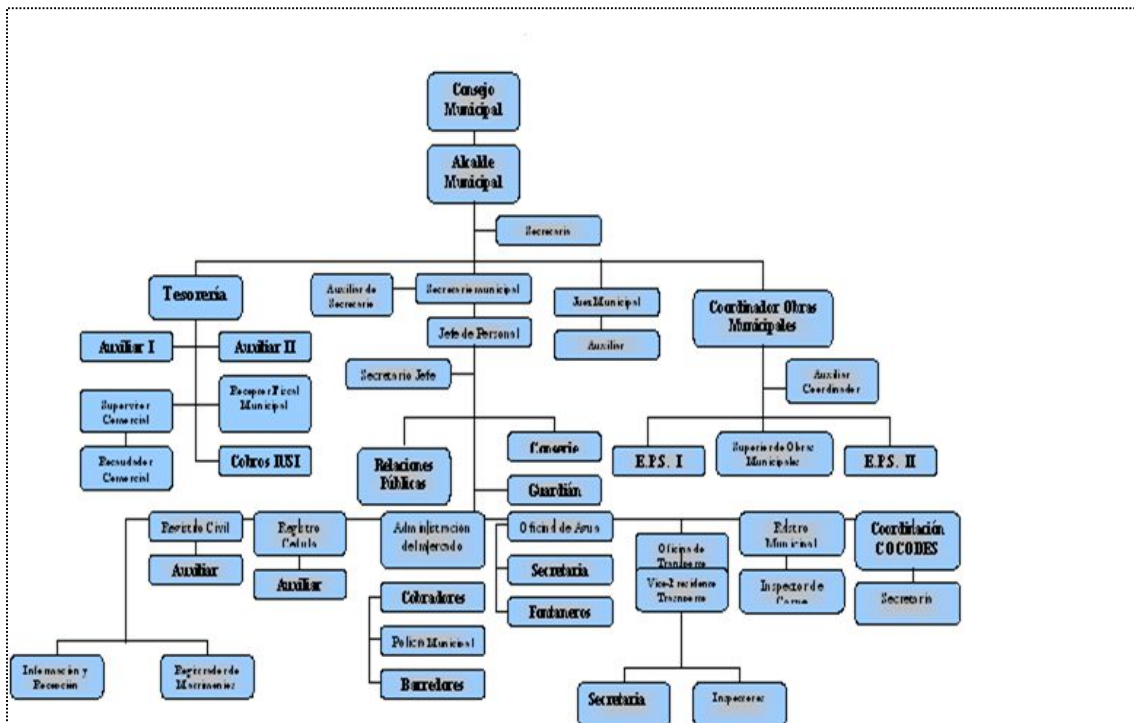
Consejo Municipal

Alcalde Municipal

Secretaria

Tesorería

Auxiliar de Secretaria

Secretario municipal

Juez Municipal

Coordinador Obras Municipales

Auxiliar I

Auxiliar II

Jefe de Personal

Auxiliar

Secretario Jefe

Auxiliar Coordinador

Supervisor Comercial

Receptor Fiscal Municipal

Recaudador Comercial

Cobros IUSI

Conserje

E.P.S. I

Supervisor de Obras Municipales

E.P.S. II

Relaciones Públicas

Guardián

Registro Civil

Registro Cedula

Administración del mercado

Oficina de Agua

Oficina de Transporte

Rastro Municipal

Coordinación COCODES

Auxiliar

Auxiliar

Secretaria

Vice-Presidente Transporte

Inspector de Carne

Secretaria

Fontaneros

Cobradores

Policía Municipal

Información y Recepción

Registrador de Matrimonios

Barrenderos

Secretaria

Inspectores